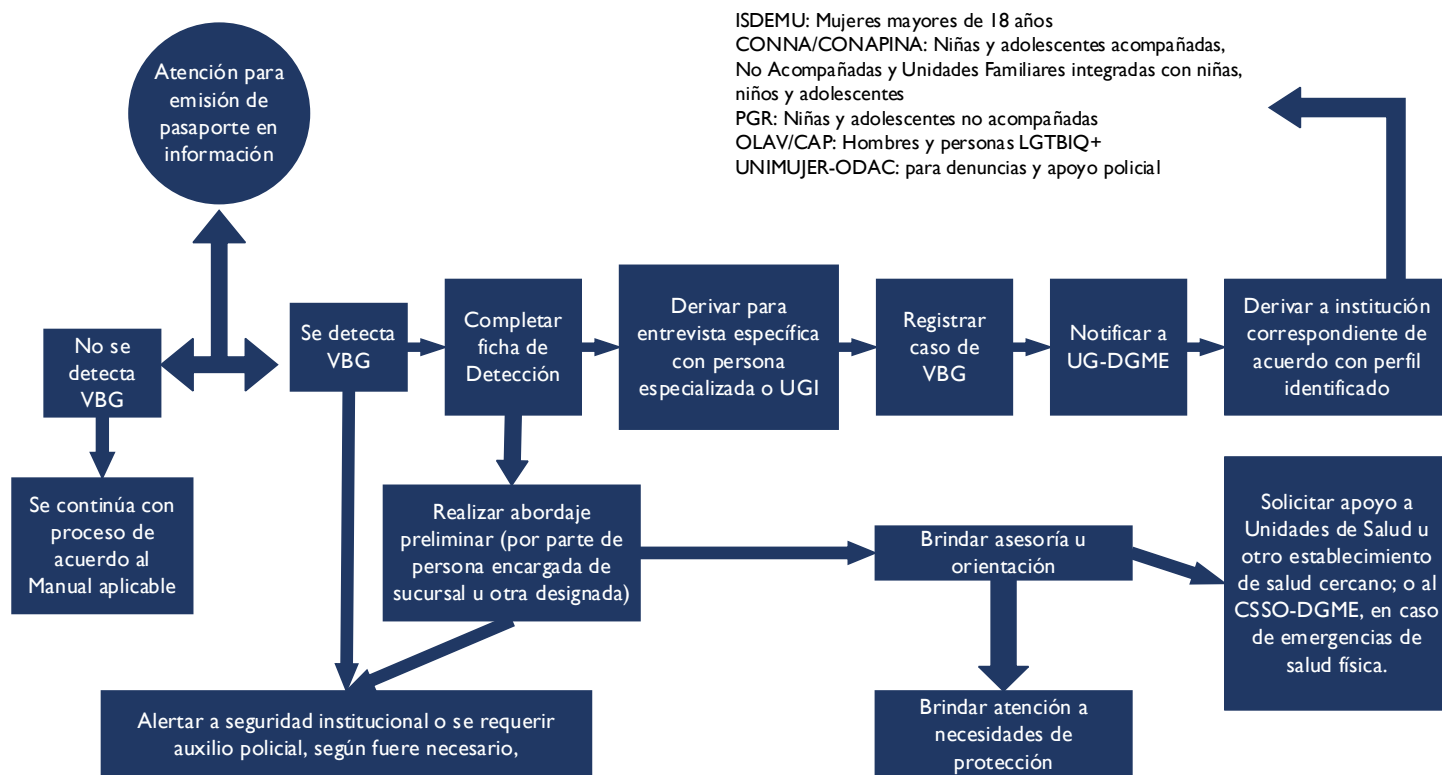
Atención para emisión de pasaporte en información

ISDEMU: Mujeres mayores de 18 años
CONNA/CONAPINA: Niñas y adolescentes acompañadas, No Acompañadas y Unidades Familiares integradas con niñas, niños y adolescentes
PGR: Niñas y adolescentes no acompañadas
OLAV/CAP: Hombres y personas LGTBIQ+
UNIMUJER-ODAC: para denuncias y apoyo policial

No se detecta VBG

Se detecta VBG

Completar ficha de Detección

Derivar para entrevista específica con persona especializada o UGI

Registrar caso de VBG

Notificar a UG-DGME

Derivar a institución correspondiente de acuerdo con perfil identificado

Se continúa con proceso de acuerdo al Manual aplicable

Realizar abordaje preliminar (por parte de persona encargada de sucursal u otra designada)

Brindar asesoría u orientación

Solicitar apoyo a Unidades de Salud u otro establecimiento de salud cercano; o al CSSO-DGME, en caso de emergencias de salud física.

Alertar a seguridad institucional o se requerir auxilio policial, según fuere necesario,

Brindar atención a necesidades de protección